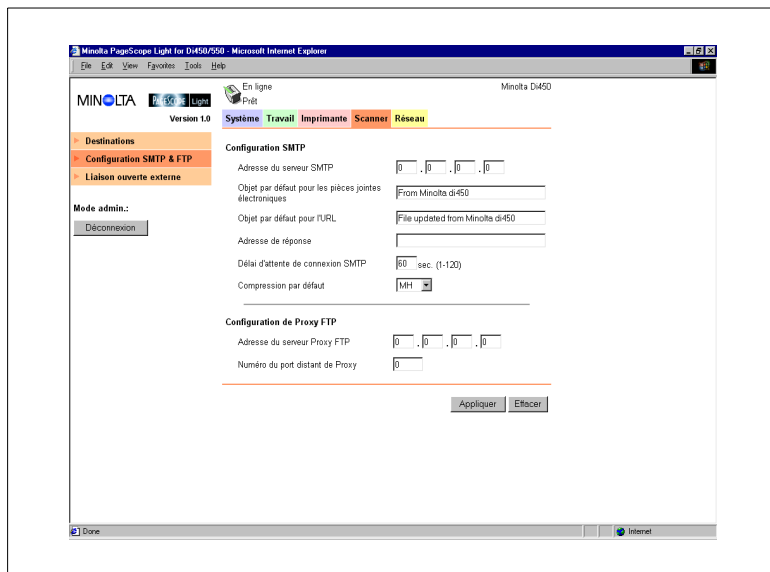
Minolta PageScope Light for Di450/550 - Microsoft Internet Explorer

File Edit View Favorites Tools Help

MINOLTA PAGESCOPE Light

Version 1.0

En ligne
Prêt

Minolta Di450

Système Travail Imprimante Scanner Réseau

Destinations
Configuration SMTP & FTP
Liaison ouverte externe

Mode admin.:

Déconnexion

Configuration SMTP

Adresse du serveur SMTP 0 . 0 . 0 . 0

Objet par défaut pour les pièces jointes électroniques From Minolta di450

Objet par défaut pour l'URL File updated from Minolta di450

Adresse de réponse

Délai d'attente de connexion SMTP 60 sec. (1-120)

Compression par défaut MH

Configuration de Proxy FTP

Adresse du serveur Proxy FTP 0 . 0 . 0 . 0

Numéro du port distant de Proxy 0

Appliquer Effacer

Done

Internet